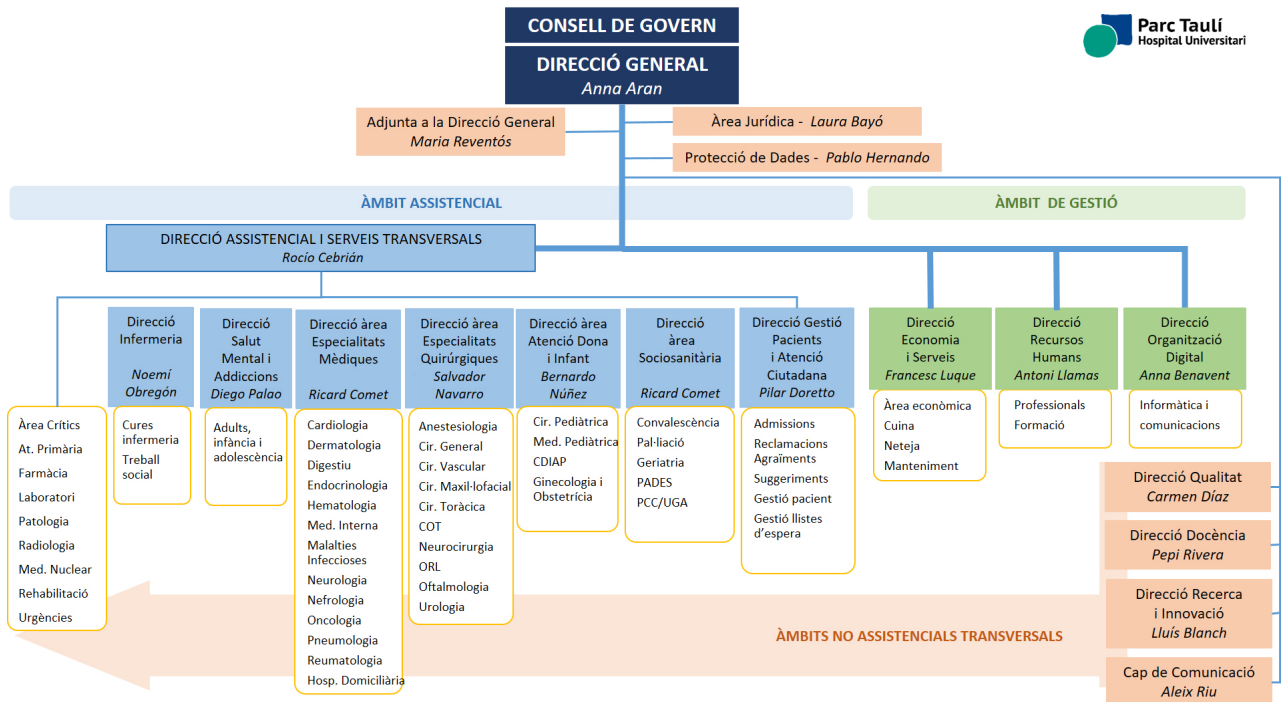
CONSELL DE GOVERN

DIRECCIÓ GENERAL
Anna Aran

Parc Taulí
Hospital Universitari

Adjunta a la Direcció General
Maria Reventós

Àrea Jurídica - Laura Bayó

Protecció de Dades - Pablo Hernando

ÀMBIT ASSISTENCIAL

ÀMBIT DE GESTIÓ

DIRECCIÓ ASSISTENCIAL I SERVEIS TRANSVERSALS
Rocío Cebrián

Direcció Infermeria
Noemí Obregón

Direcció Salut Mental i Addiccions
Diego Palao

Direcció àrea Especialitats Mèdiques
Ricard Comet

Direcció àrea Especialitats Quirúrgiques
Salvador Navarro

Direcció àrea Atenció Dona i Infant
Bernardo Núñez

Direcció àrea Sociosanitària
Ricard Comet

Direcció Gestió Pacients i Atenció Ciutadana
Pilar Doretto

Direcció Economia i Serveis
Francesc Luque

Direcció Recursos Humans
Antoni Llamas

Direcció Organització Digital
Anna Benavent

Àrea Crítics
At. Primària
Farmàcia
Laboratori
Patologia
Radiologia
Med. Nuclear
Rehabilitació
Urgències

Cures infermeria
Treball social

Adults, infància i adolescència

Cardiologia
Dermatologia
Digestiu
Endocrinologia
Hematologia
Med. Interna
Malalties Infeccioses
Neurologia
Nefrologia
Oncologia
Pneumologia
Reumatologia
Hosp. Domiciliària

Anestesiologia
Cir. General
Cir. Vascular
Cir. Maxil·lofacial
Cir. Toràcica
COT
Neurocirurgia
ORL
Oftalmologia
Urologia

Cir. Pediàtrica
Med. Pediàtrica
CDIAP
Ginecologia i Obstetrícia

Convalescència
Pal·liació
Geriatria
PADES
PCC/UGA

Admissions
Reclamacions Agraïments
Suggeriments
Gestió pacient
Gestió llistes d'espera

Àrea econòmica
Cuina
Neteja
Manteniment

Professionals
Formació

Informàtica i comunicacions

Direcció Qualitat
Carmen Díaz

Direcció Docència
Pepi Rivera

Direcció Recerca i Innovació
Lluís Blanch

Cap de Comunicació
Aleix Riu

ÀMBITS NO ASSISTENCIALS TRANSVERSALS